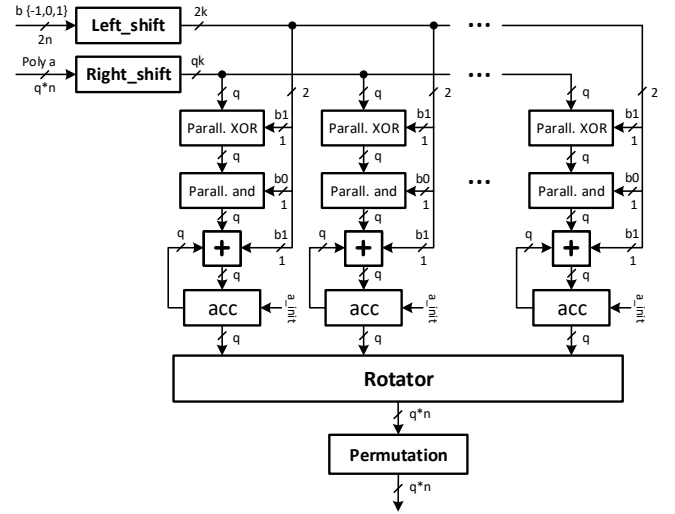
b {-1,0,1}
2n
Left_shift
2k
Poly a
q*n
Right_shift
qk
...
...
2
2
2
q
q
q
b1
b1
b1
1
1
1
Parall. XOR
Parall. XOR
Parall. XOR
q
q
q
b0
b0
b0
1
1
1
Parall. and
Parall. and
Parall. and
...
q
q
q
q
q
q
+
+
+
b1
b1
b1
1
1
1
q
q
q
acc
acc
acc
a_init
a_init
a_init
q
q
q
Rotator
q*n
Permutation
q*n